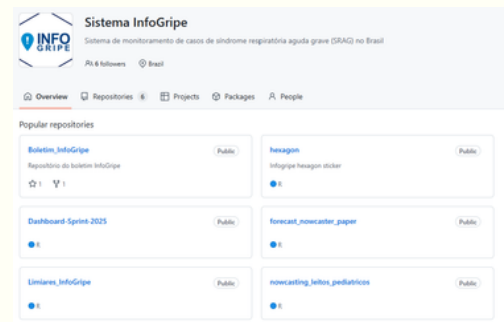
INFO GRIPE

Sistema InfoGripe

Sistema de monitoramento de casos de síndrome respiratória aguda grave (SRAG) no Brasil

6 followers Brasil

Overview Repositories 6 Projects Packages People

Popular repositories

Boletim_InfoGripe Public
Repositório do boletim InfoGripe
1 1

hexagon Public
Infogripe hexagon sticker
R

Dashboard-Sprint-2025 Public
R

forecast_nowcaster_paper Public
R

Limiares_InfoGripe Public
R

nowcasting_leitos_pediatricos Public
R